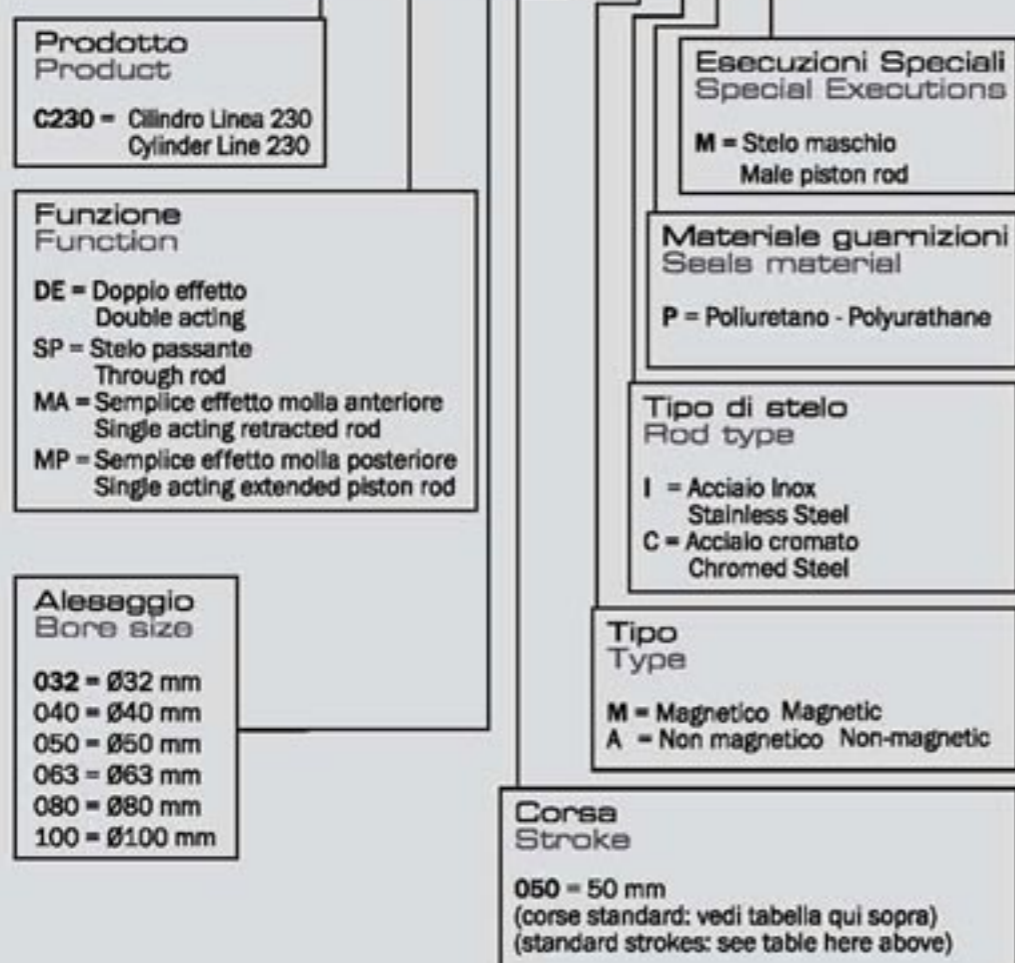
Prodotto
Product

C230 = Cilindro Linea 230
Cylinder Line 230

Funzione
Function

DE = Doppio effetto
Double acting
SP = Stelo passante
Through rod
MA = Semplice effetto molla anteriore
Single acting retracted rod
MP = Semplice effetto molla posteriore
Single acting extended piston rod

Alesaggio
Bore size

032 = Ø32 mm
040 = Ø40 mm
050 = Ø50 mm
063 = Ø63 mm
080 = Ø80 mm
100 = Ø100 mm

Esecuzioni Speciali
Special Executions

M = Stelo maschio
Male piston rod

Materiale guarnizioni
Seals material

P = Poliuretano - Polyurathane

Tipo di stelo
Rod type

I = Acciaio Inox
Stainless Steel
C = Acciaio cromato
Chromed Steel

Tipo
Type

M = Magnetico Magnetic
A = Non magnetico Non-magnetic

Corsa
Stroke

050 = 50 mm
(corse standard: vedi tabella qui sopra)
(standard strokes: see table here above)